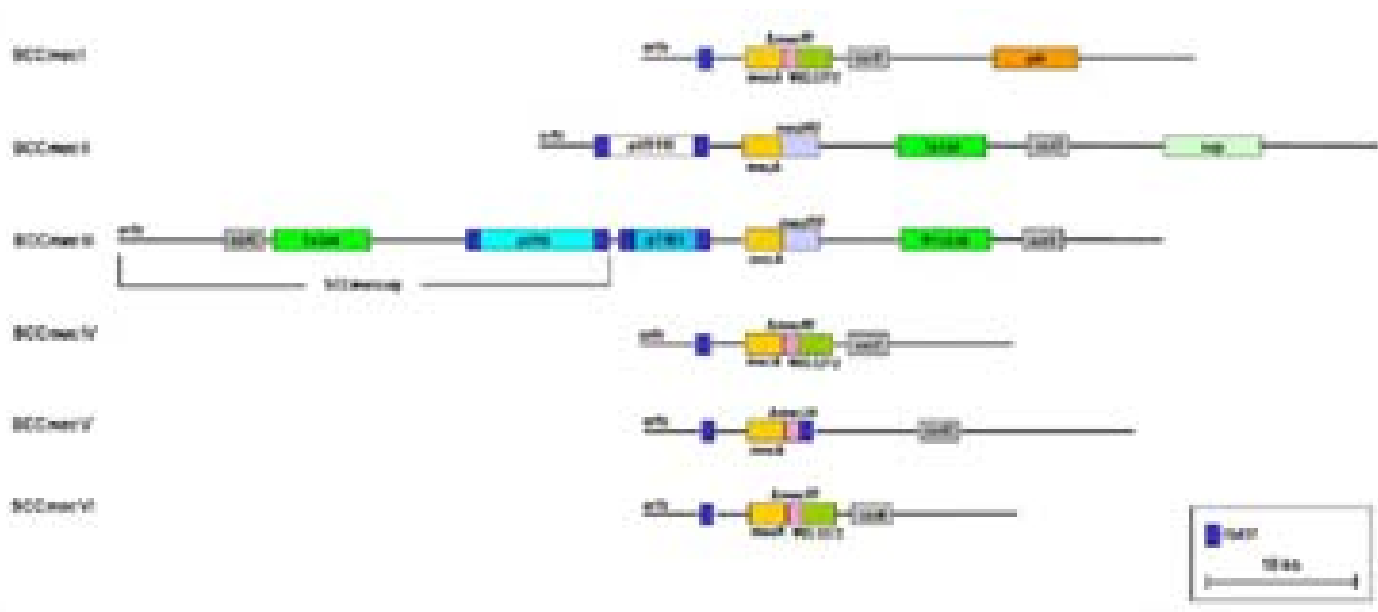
SCCmec I

orfX

mecR1

mecA

IS431

ccrB

pls

SCCmec II

orfX

pUB110

mecA

mecR1

kdpA

ccrB

mer

SCCmec III

orfX

ccrB

kdpA

pI258

pT181

mecA

mecR1

Tn554

ccrB

SCCmercury

SCCmec IV

orfX

mecR1

mecA

IS431

ccrB

SCCmec V

orfX

mecR1

mecA

ccrC

SCCmec VI

orfX

mecR1

mecA

IS431

ccrB

IS431

10 kb